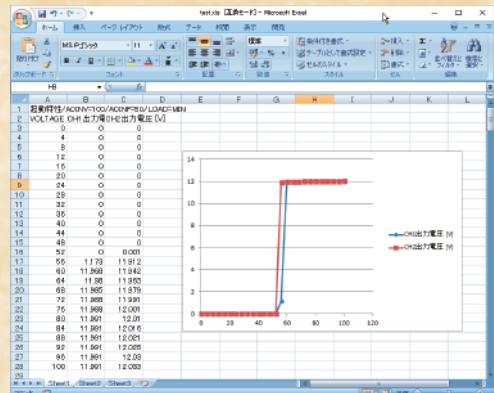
test.xls [互換モード] - Microsoft Excel

ホーム 挿入 ページレイアウト 数式 データ 校閲 表示 開発

貼り付け MS Pゴシック 標準 条件付き書式 テーブルとして書式設定 セルのスタイル 挿入 削除 書式 並べ替えとフィルター 検索と選択

クリップボード フォント 配置 数値 スタイル セル 編集

H8

| | A | B | C | D |
|---|---|---|---|---|
| 1 | 起動特性/ACINV:100/ACINP:50/LOAD:MIN | | | |
| 2 | VOLTAGE | CH1出力電圧 | CH2出力電圧 [V] | |
| 3 | 0 | 0 | 0 | |
| 4 | 4 | 0 | 0 | |
| 5 | 8 | 0 | 0 | |
| 6 | 12 | 0 | 0 | |
| 7 | 16 | 0 | 0 | |
| 8 | 20 | 0 | 0 | |
| 9 | 24 | 0 | 0 | |
| 10 | 28 | 0 | 0 | |
| 11 | 32 | 0 | 0 | |
| 12 | 36 | 0 | 0 | |
| 13 | 40 | 0 | 0 | |
| 14 | 44 | 0 | 0 | |
| 15 | 48 | 0 | 0 | |
| 16 | 52 | 0 | 0.001 | |
| 17 | 56 | 1.173 | 11.912 | |
| 18 | 60 | 11.968 | 11.942 | |
| 19 | 64 | 11.98 | 11.953 | |
| 20 | 68 | 11.985 | 11.979 | |
| 21 | 72 | 11.988 | 11.991 | |
| 22 | 76 | 11.988 | 12.001 | |
| 23 | 80 | 11.991 | 12.01 | |
| 24 | 84 | 11.991 | 12.016 | |
| 25 | 88 | 11.991 | 12.021 | |
| 26 | 92 | 11.991 | 12.025 | |
| 27 | 96 | 11.991 | 12.03 | |
| 28 | 100 | 11.991 | 12.033 | |

14
12
10
8
6
4
2
0
0 20 40 60 80 100 120

CH1出力電圧 [V]
CH2出力電圧 [V]

Sheet1 Sheet2 Sheet3